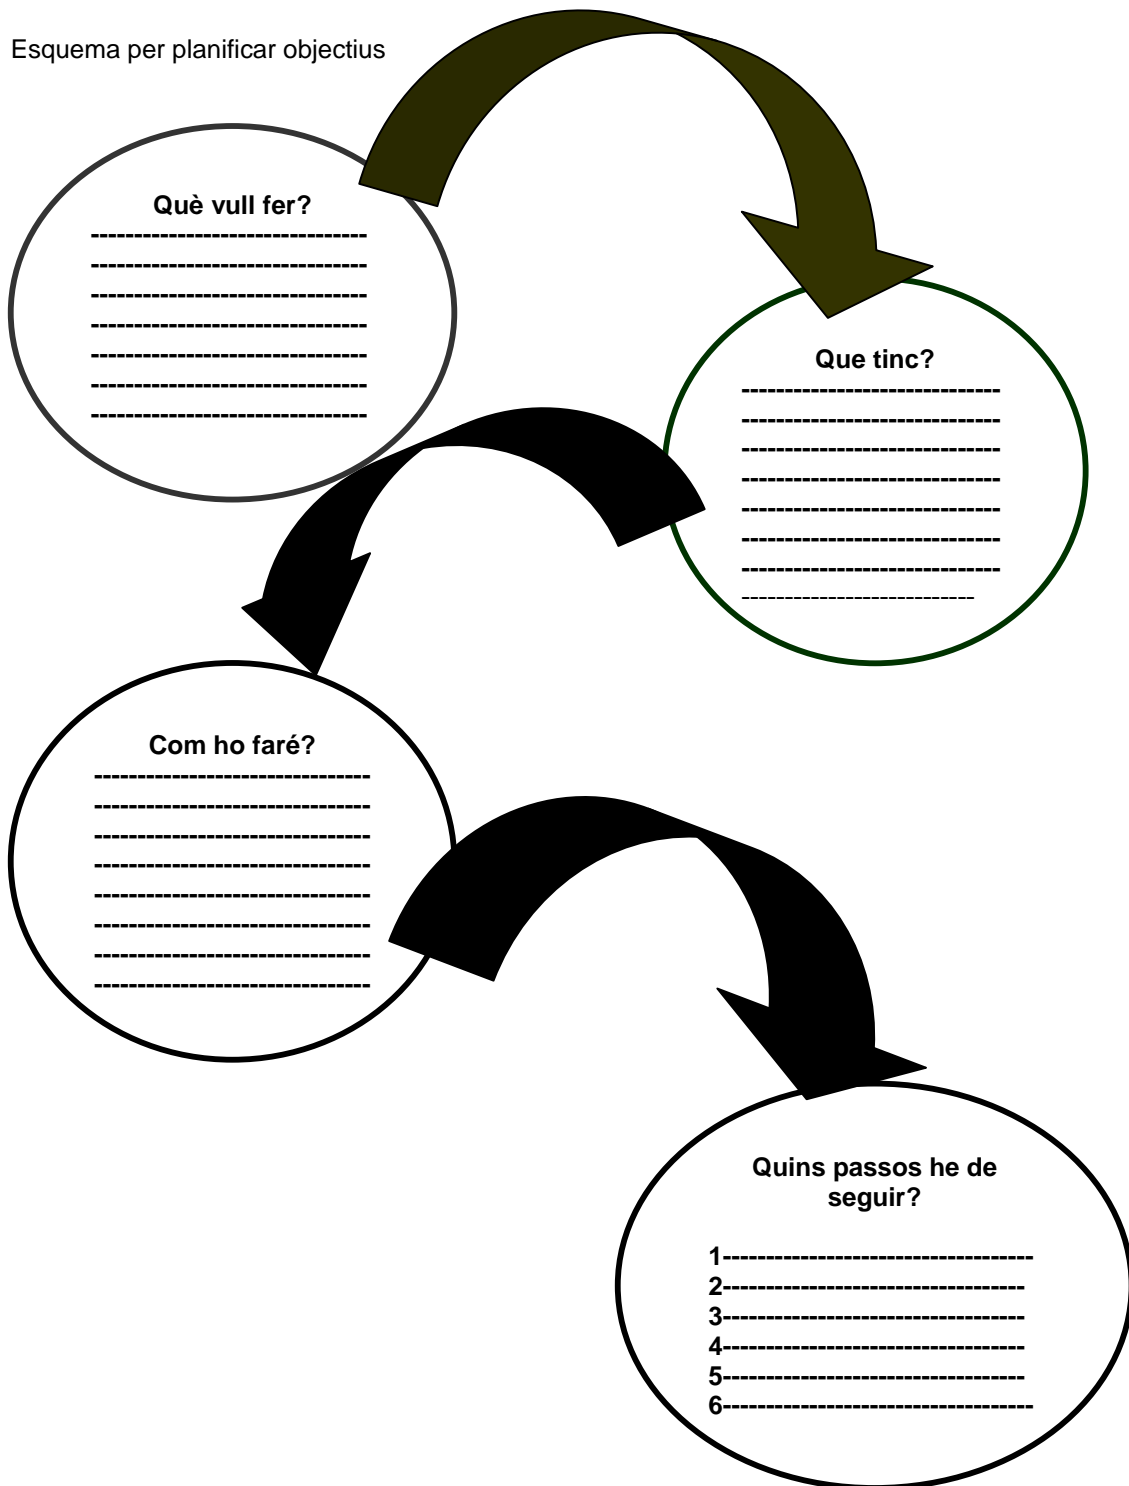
Esquema per planificar objectius

Què vull fer?
--------------------------------
--------------------------------
--------------------------------
--------------------------------
--------------------------------
--------------------------------
--------------------------------

Que tinc?
------------------------------
------------------------------
------------------------------
------------------------------
------------------------------
------------------------------
------------------------------
-----------------------------

Com ho faré?
--------------------------------
--------------------------------
--------------------------------
--------------------------------
--------------------------------
--------------------------------
--------------------------------
--------------------------------

Quins passos he de seguir?

1-----------------------------------
2----------------------------------
3----------------------------------
4----------------------------------
5----------------------------------
6-----------------------------------